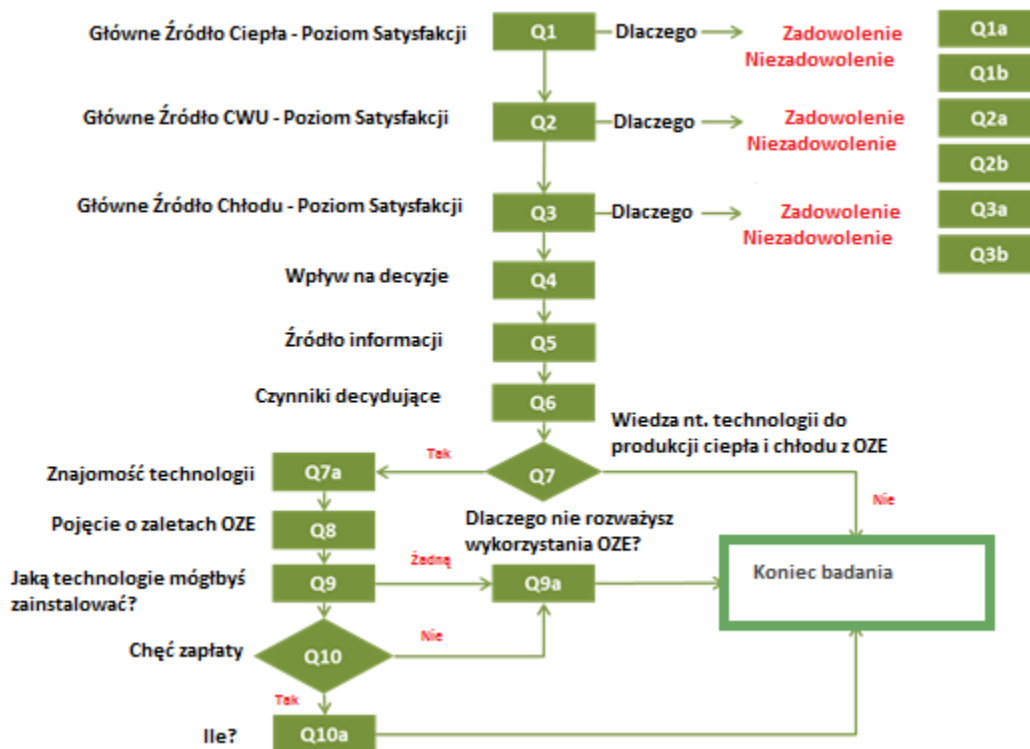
Główne Źródło Ciepła - Poziom Satysfakcji
Q1
Dlaczego
Zadowolenie
Niezadowolenie
Q1a
Q1b

Główne Źródło CWU - Poziom Satysfakcji
Q2
Dlaczego
Zadowolenie
Niezadowolenie
Q2a
Q2b

Główne Źródło Chłodu - Poziom Satysfakcji
Q3
Dlaczego
Zadowolenie
Niezadowolenie
Q3a
Q3b

Wpływ na decyzje
Q4

Źródło informacji
Q5

Czynniki decydujące
Q6

Wiedza nt. technologii do produkcji ciepła i chłodu z OZE
Q7
Tak
Nie

Znajomość technologii
Q7a

Pojęcie o zaletach OZE
Q8

Dlaczego nie rozważysz wykorzystania OZE?

Jaką technologie mógłbyś zainstalować?
Q9
Żadną
Q9a

Koniec badania

Chęć zapłaty
Q10
Nie
Tak

Ile?
Q10a